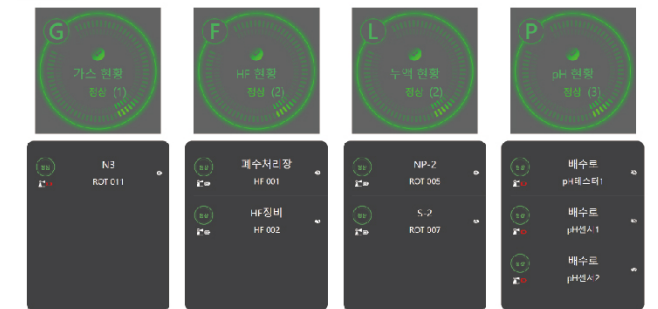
G
가스 현황
정상 (1)

F
HF 현황
정상 (2)

L
누액 현황
정상 (2)

P
pH 현황
정상 (3)

정상
N3
ROT 011

정상
폐수처리장
HF 001

정상
HF장비
HF 002

정상
NP-2
ROT 005

정상
S-2
ROT 007

정상
배수트
pH테스터1

정상
배수트
pH센서1

정상
배수트
pH센서2